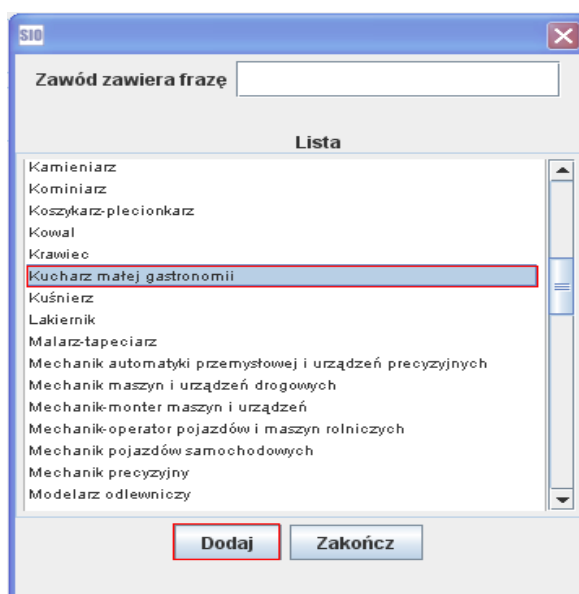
SIO

Zawód zawiera frazę

Lista

Kamieniarz
Kominiarz
Koszykarz-plecionkarz
Kowal
Krawiec
Kucharz małej gastronomii
Kuśnierz
Lakiernik
Malarz-tapeciarz
Mechanik automatyki przemysłowej i urządzeń precyzyjnych
Mechanik maszyn i urządzeń drogowych
Mechanik-monter maszyn i urządzeń
Mechanik-operator pojazdów i maszyn rolniczych
Mechanik pojazdów samochodowych
Mechanik precyzyjny
Modelarz odlewniczy

Dodaj
Zakończ